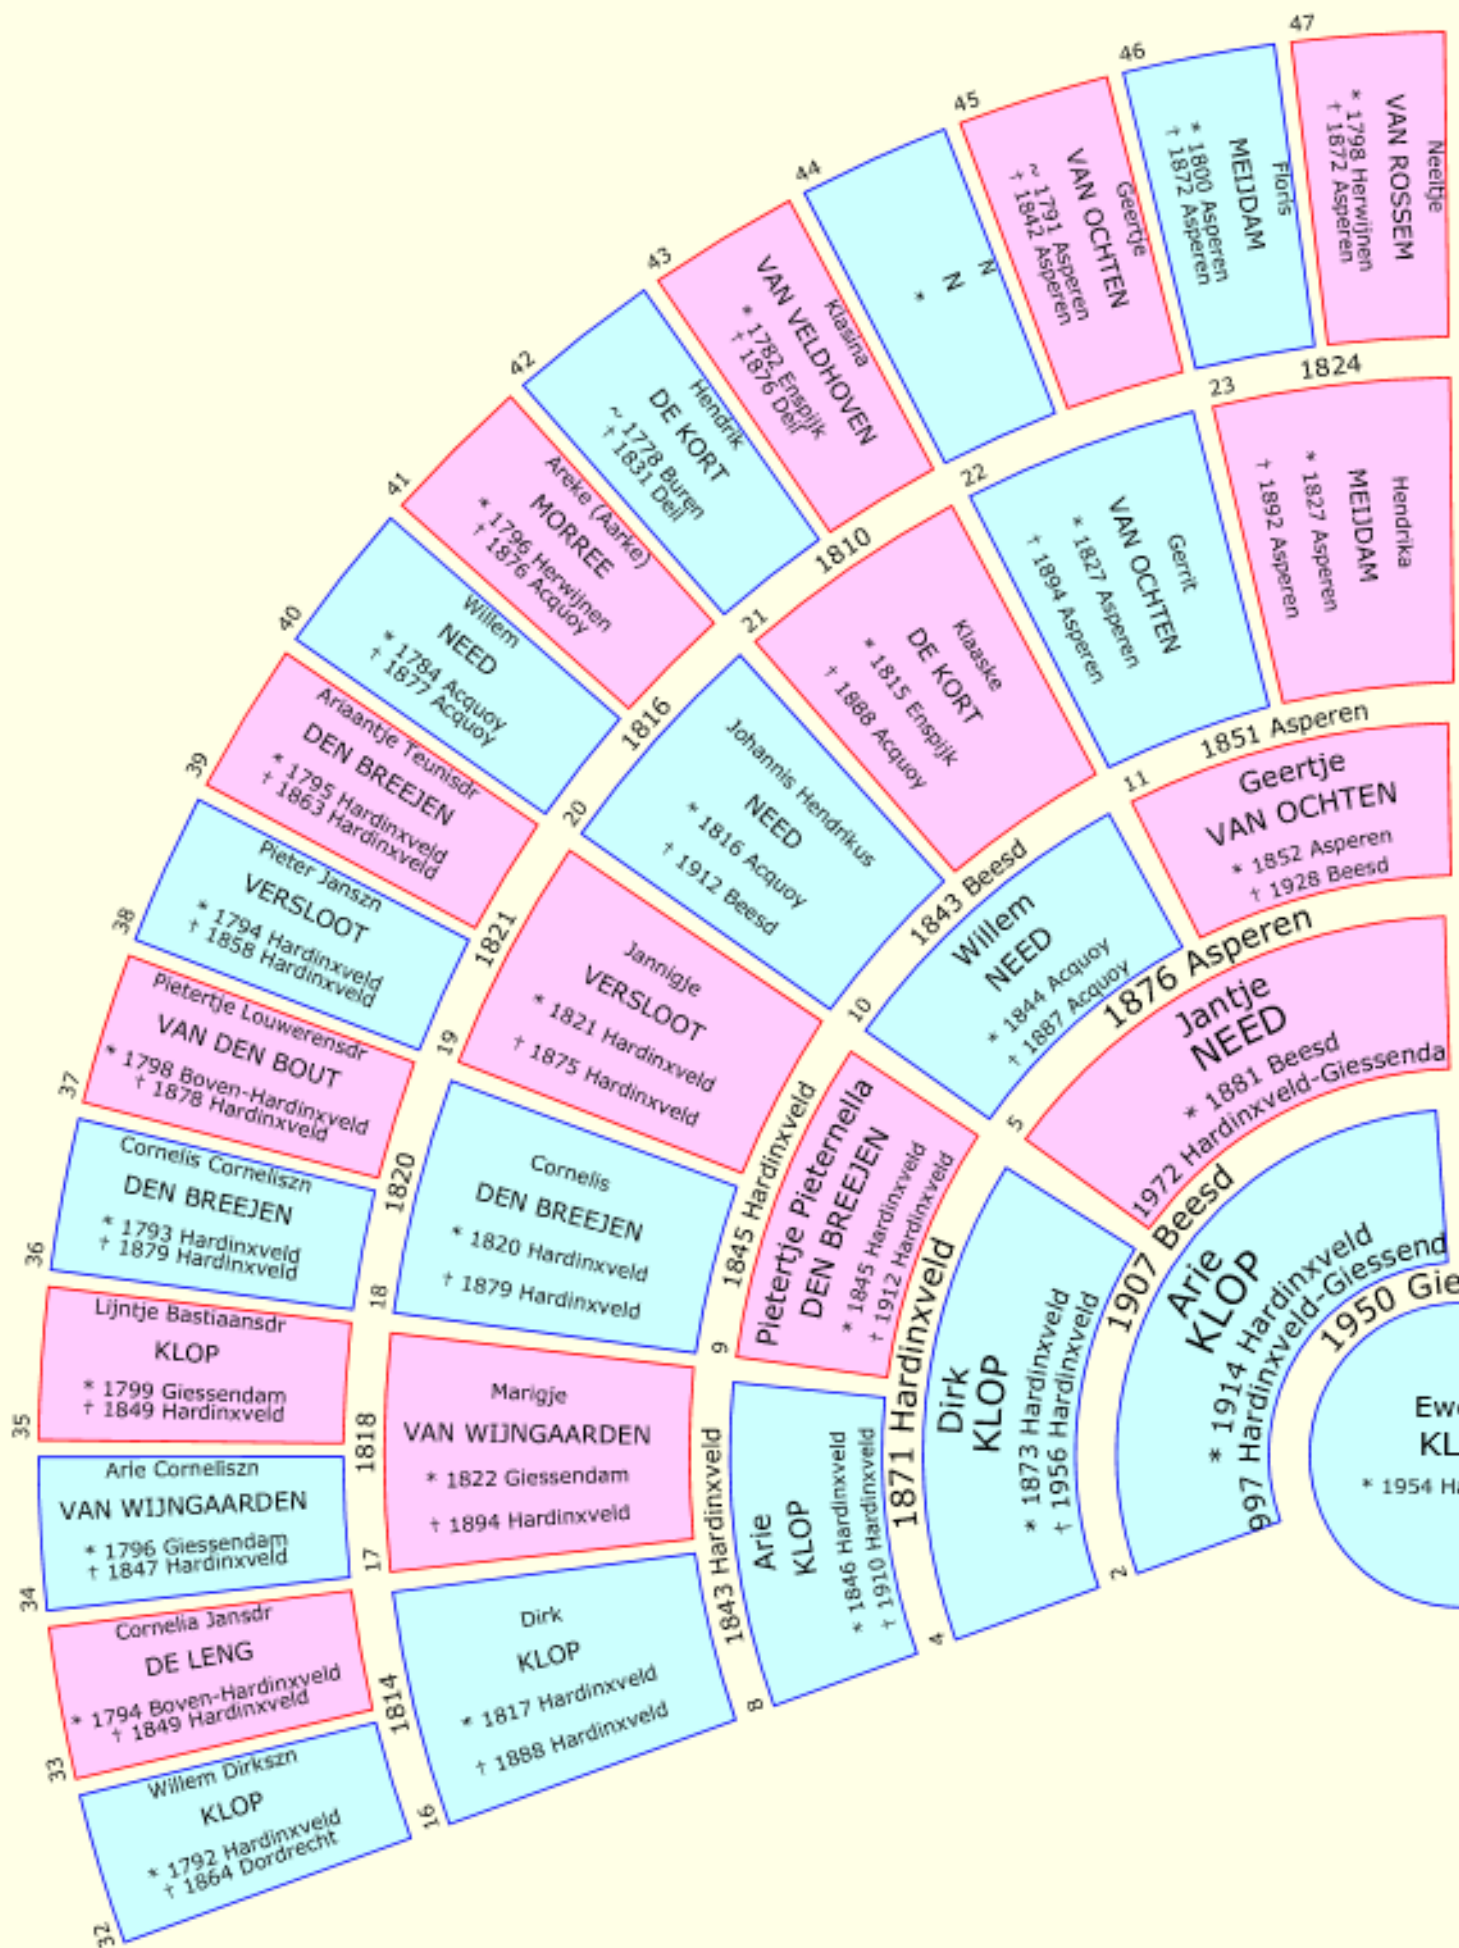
47
Neeltje
VAN ROSSEM
* 1798 Herwijnen
† 1872 Asperen

46
Floris
MEIJDAM
* 1800 Asperen
† 1872 Asperen

45
Geertje
VAN OCHTEN
~ 1791 Asperen
† 1842 Asperen

44
N
N
*

43
Klaasina
VAN VELDHOVEN
* 1782 Enspijk
† 1876 Deil

42
Hendrik
DE KORT
~ 1778 Buren
† 1831 Deil

41
Areke (Aarke)
MORREE
* 1796 Herwijnen
† 1876 Acquoy

40
Willem
NEED
* 1784 Acquoy
† 1877 Acquoy

39
Ariaantje Teunisdr
DEN BREEJEN
* 1795 Hardinxveld
† 1863 Hardinxveld

38
Pieter Janszn
VERSLOOT
* 1794 Hardinxveld
† 1858 Hardinxveld

37
Pietertje Louwerensdr
VAN DEN BOUT
* 1798 Boven-Hardinxveld
† 1878 Hardinxveld

36
Cornelis Corneliszn
DEN BREEJEN
* 1793 Hardinxveld
† 1879 Hardinxveld

35
Lijntje Bastiaansdr
KLOP
* 1799 Giessendam
† 1849 Hardinxveld

34
Arie Corneliszn
VAN WIJNGAARDEN
* 1796 Giessendam
† 1847 Hardinxveld

33
Cornelia Jansdr
DE LENG
* 1794 Boven-Hardinxveld
† 1849 Hardinxveld

32
Willem Dirkszn
KLOP
* 1792 Hardinxveld
† 1864 Dordrecht

1824
23
Hendrika
MEIJDAM
* 1827 Asperen
† 1892 Asperen

22
Gerrit
VAN OCHTEN
* 1827 Asperen
† 1894 Asperen

1810
21
Klaaske
DE KORT
* 1815 Enspijk
† 1888 Acquoy

1816
20
Johannis Hendrikus
NEED
* 1816 Acquoy
† 1912 Beesd

1821
19
Jannigje
VERSLOOT
* 1821 Hardinxveld
† 1875 Hardinxveld

1820
18
Cornelis
DEN BREEJEN
* 1820 Hardinxveld
† 1879 Hardinxveld

1818
17
Marigje
VAN WIJNGAARDEN
* 1822 Giessendam
† 1894 Hardinxveld

1814
16
Dirk
KLOP
* 1817 Hardinxveld
† 1888 Hardinxveld

1851 Asperen
11
Geertje
VAN OCHTEN
* 1852 Asperen
† 1928 Beesd

1843 Beesd
10
Willem
NEED
* 1844 Acquoy
† 1887 Acquoy

1845 Hardinxveld
9
Pietertje Pieternella
DEN BREEJEN
* 1845 Hardinxveld
† 1912 Hardinxveld

1843 Hardinxveld
8
Arie
KLOP
* 1846 Hardinxveld
† 1910 Hardinxveld

1876 Asperen
5
Jantje
NEED
* 1881 Beesd
1972 Hardinxveld-Giessenda

1871 Hardinxveld
4
Dirk
KLOP
* 1873 Hardinxveld
† 1956 Hardinxveld

1907 Beesd
2
Arie
KLOP
* 1914 Hardinxveld
997 Hardinxveld-Giessend

1950 Gie
Ewe
KL
* 1954 Ha